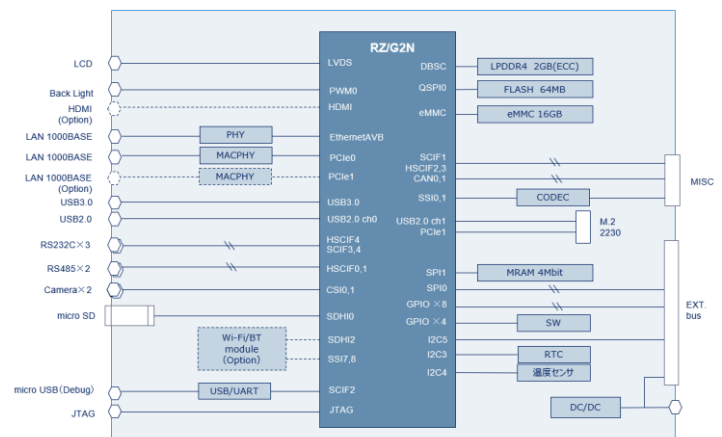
RZ/G2N

LCD
Back Light
HDMI (Option)
LAN 1000BASE
LAN 1000BASE
LAN 1000BASE (Option)
USB3.0
USB2.0
RS232C×3
RS485×2
Camera×2
micro SD
micro USB(Debug)
JTAG

PHY
MACPHY
MACPHY
Wi-Fi/BT module (Option)
USB/UART

LVDS
PWM0
HDMI
EthernetAVB
PCIe0
PCIe1
USB3.0
USB2.0 ch0
HSCIF4
SCIF3,4
HSCIF0,1
CSI0,1
SDHI0
SDHI2
SSI7,8
SCIF2
JTAG

DBSC
QSPI0
eMMC
SCIF1
HSCIF2,3
CAN0,1
SSI0,1
USB2.0 ch1
PCIe1
SPI1
SPI0
GPIO ×8
GPIO ×4
I2C5
I2C3
I2C4

LPDDR4 2GB(ECC)
FLASH 64MB
eMMC 16GB
CODEC
M.2 2230
MRAM 4Mbit
SW
RTC
温度センサ
DC/DC

MISC
EXT. bus